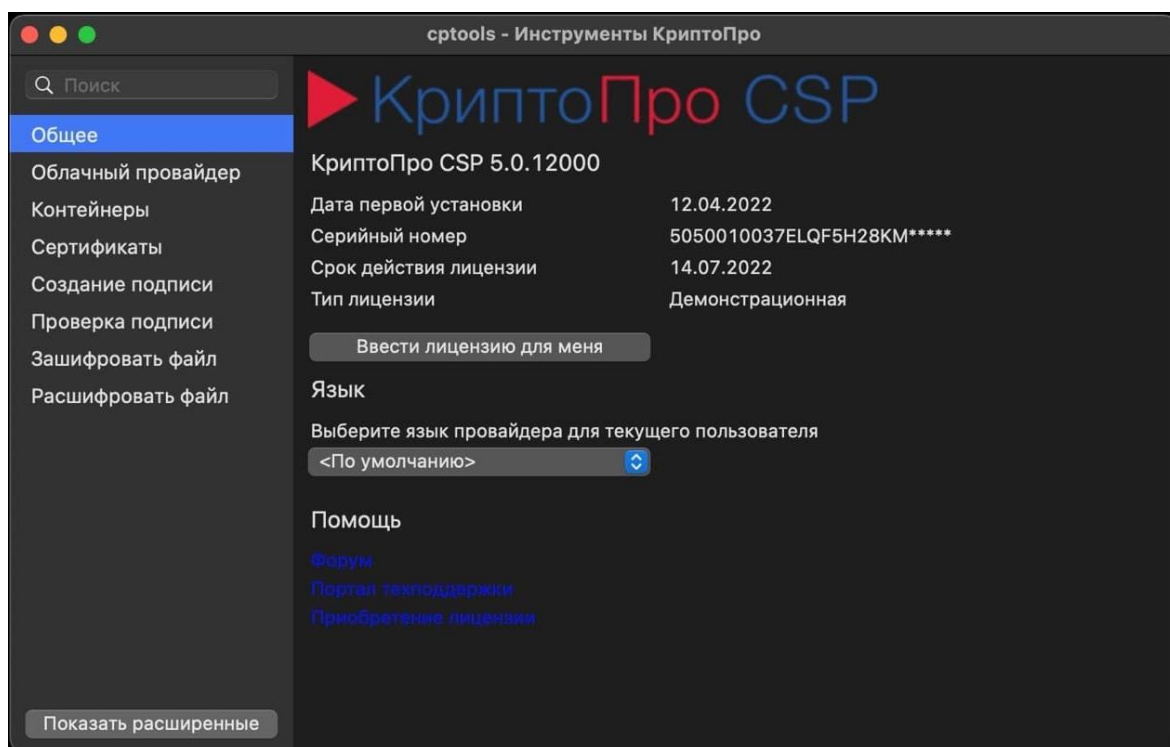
cptools - Инструменты КриптоПро

Поиск

Общее
Облачный провайдер
Контейнеры
Сертификаты
Создание подписи
Проверка подписи
Зашифровать файл
Расшифровать файл

Показать расширенные

КриптоПро CSP

КриптоПро CSP 5.0.12000

| | |
|---|---|
| Дата первой установки | 12.04.2022 |
| Серийный номер | 5050010037ELQF5H28KM***** |
| Срок действия лицензии | 14.07.2022 |
| Тип лицензии | Демонстрационная |

Ввести лицензию для меня

Язык

Выберите язык провайдера для текущего пользователя

<По умолчанию>

Помощь

Форум
Портал техподдержки
Приобретение лицензии